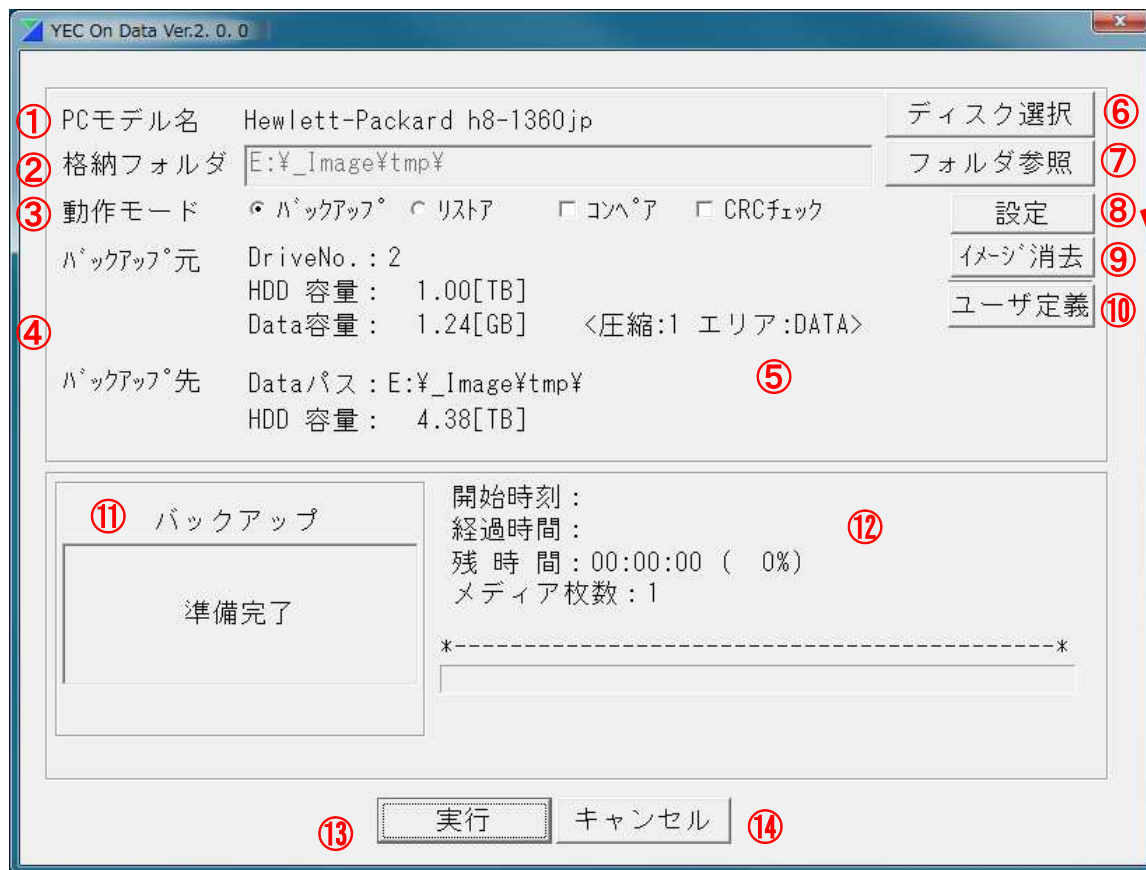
YEC On Data Ver.2. 0. 0

①PCモデル名 Hewlett-Packard h8-1360jp
ディスク選択 ⑥
②格納フォルダ E:¥_Image¥tmp¥
フォルダ参照 ⑦
③動作モード ◉ ﾊﾞｯｸｱｯﾌﾟ ○ ﾘｽﾄｱ ☐ ｺﾝﾍﾟｱ ☐ CRCﾁｪｯｸ
設定 ⑧
ﾊﾞｯｸｱｯﾌﾟ元 DriveNo.:2
HDD 容量: 1.00[TB]
Data容量: 1.24[GB] <圧縮:1 エリア:DATA>
ｲﾒｰｼﾞ消去 ⑨
ユーザ定義 ⑩
④
ﾊﾞｯｸｱｯﾌﾟ先 Dataパス:E:¥_Image¥tmp¥
HDD 容量: 4.38[TB]
⑤

⑪ バックアップ
準備完了

開始時刻:
経過時間:
残 時 間:00:00:00 ( 0%)
メディア枚数:1
⑫
*----------------------------------------*

⑬ 実行 キャンセル ⑭